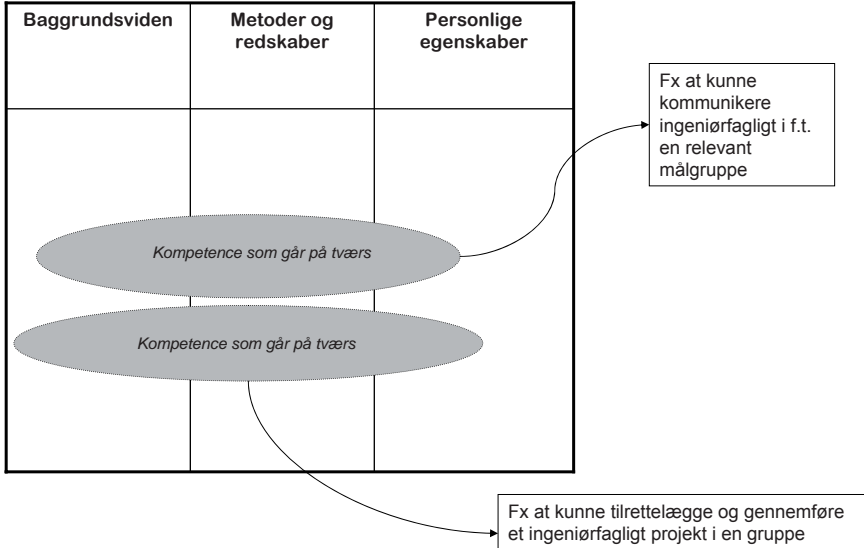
| Baggrundsviden | Metoder og redskaber | Personlige egenskaber |
|---|---|---|

Fx at kunne kommunikere ingeniørfagligt i f.t. en relevant målgruppe

Kompetence som går på tværs

Kompetence som går på tværs

Fx at kunne tilrettelægge og gennemføre et ingeniørfagligt projekt i en gruppe